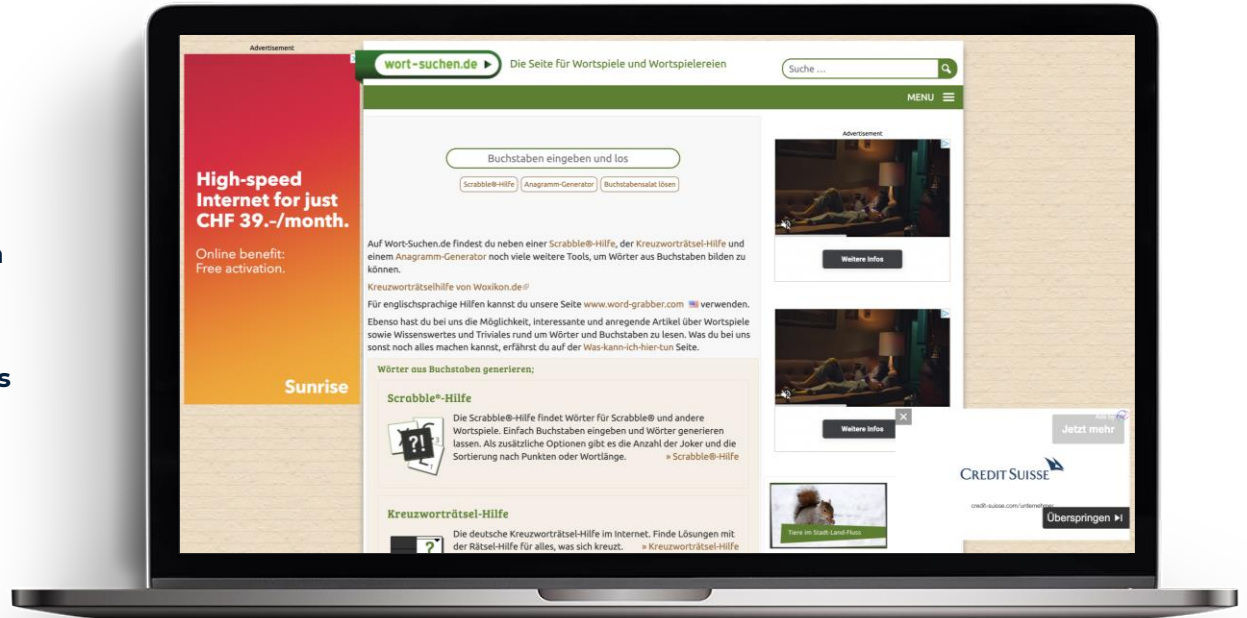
Advertisement

High-speed Internet for just CHF 39.-/month.

Online benefit: Free activation.

Sunrise

wort-suchen.de ▶ Die Seite für Wortspiele und Wortspielereien

Suche ...

MENU

Buchstaben eingeben und los

Scrabble®-Hilfe Anagramm-Generator Buchstabensalat lösen

Auf Wort-Suchen.de findest du neben einer Scrabble®-Hilfe, der Kreuzworträtsel-Hilfe und einem Anagramm-Generator noch viele weitere Tools, um Wörter aus Buchstaben bilden zu können.

Kreuzworträtselhilfe von Woxikon.de

Für englischsprachige Hilfen kannst du unsere Seite www.word-grabber.com verwenden.

Ebenso hast du bei uns die Möglichkeit, interessante und anregende Artikel über Wortspiele sowie Wissenswertes und Triviales rund um Wörter und Buchstaben zu lesen. Was du bei uns sonst noch alles machen kannst, erfährst du auf der Was-kann-ich-hier-tun Seite.

Wörter aus Buchstaben generieren;

Scrabble®-Hilfe

Die Scrabble®-Hilfe findet Wörter für Scrabble® und andere Wortspiele. Einfach Buchstaben eingeben und Wörter generieren lassen. Als zusätzliche Optionen gibt es die Anzahl der Joker und die Sortierung nach Punkten oder Wortlänge. » Scrabble®-Hilfe

Kreuzworträtsel-Hilfe

Die deutsche Kreuzworträtsel-Hilfe im Internet. Finde Lösungen mit der Rätsel-Hilfe für alles, was sich kreuzt. » Kreuzworträtsel-Hilfe

Advertisement

Weitere Infos

Weitere Infos

Tiere im Stadt-Land-Fluss

Jetzt mehr

CREDIT SUISSE

credit-suisse.com/unternehmen

Überspringen ▶|